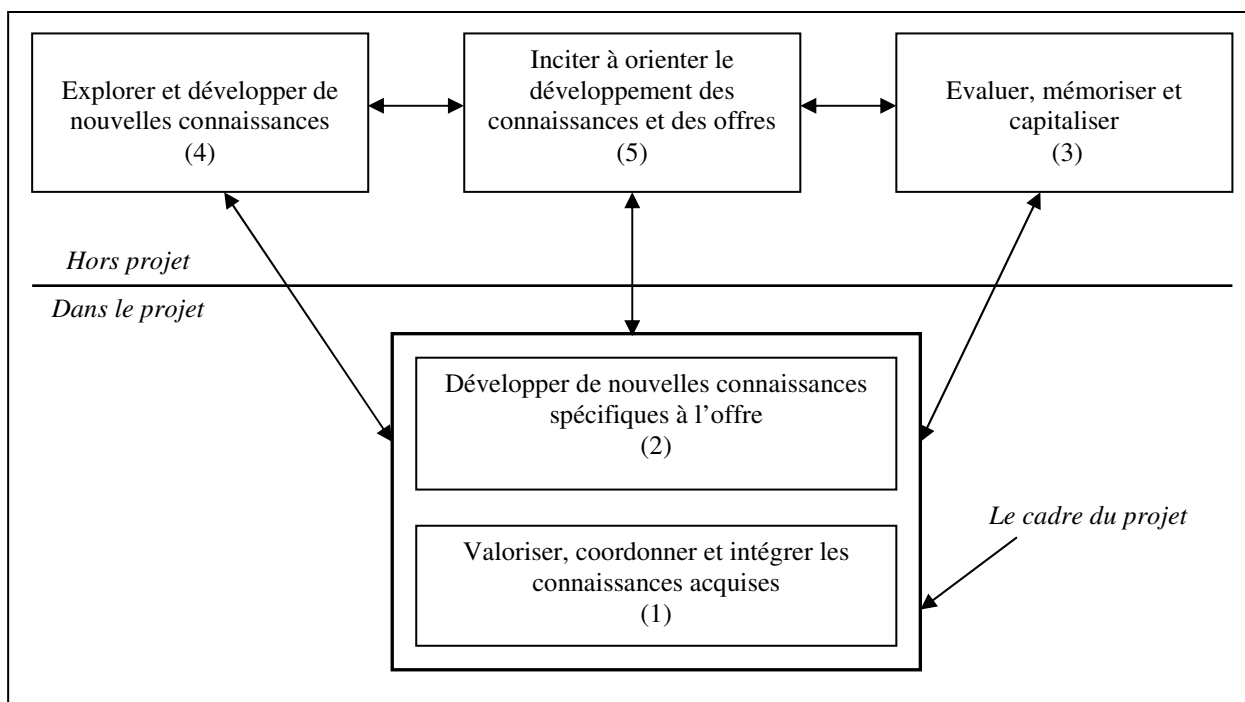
Explorer et développer de nouvelles connaissances
(4)

Inciter à orienter le développement des connaissances et des offres
(5)

Evaluer, mémoriser et capitaliser
(3)

*Hors projet*

*Dans le projet*

Développer de nouvelles connaissances spécifiques à l'offre
(2)

Valoriser, coordonner et intégrer les connaissances acquises
(1)

*Le cadre du projet*